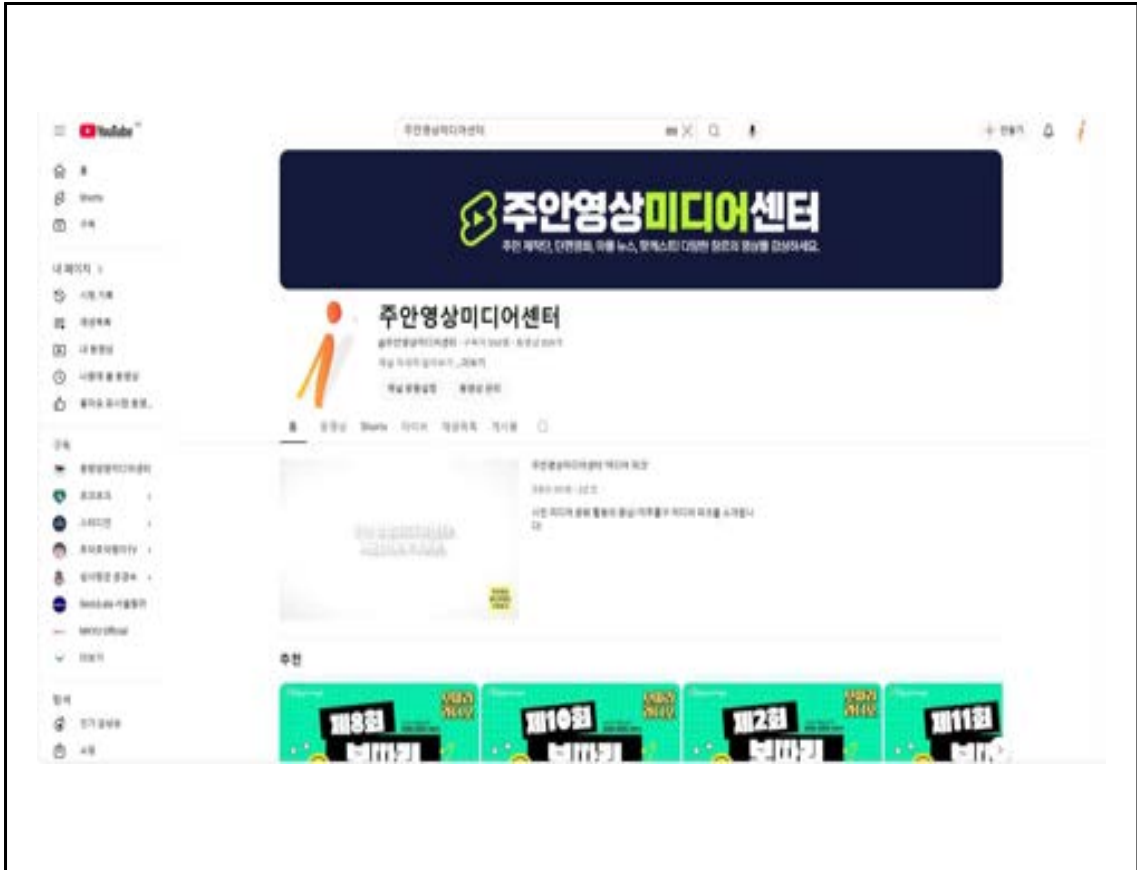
YouTube

주안영상미디어센터

+ 만들기

홈
Shorts
구독

내 페이지 >
시청 기록
재생목록
내 동영상
나중에 볼 동영상
좋아요 표시한 동영상

구독
주안영상미디어센터
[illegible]
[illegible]
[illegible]
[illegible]
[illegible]
MKYU Official
더보기

탐색
인기 급상승
쇼핑

주안영상미디어센터

주안 제작단, 다큐멘터리, 마을 뉴스, 팟캐스트 다양한 장르의 영상을 감상하세요.

주안영상미디어센터

@주안영상미디어센터 · 구독자 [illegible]명 · 동영상 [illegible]개

채널 자세히 알아보기 ...더보기

채널 맞춤설정
동영상 관리

홈
동영상
Shorts
라이브
재생목록
게시물

주안영상미디어센터 미디어 워크

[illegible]

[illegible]

추천

제8회
제10회
제2회
제11회